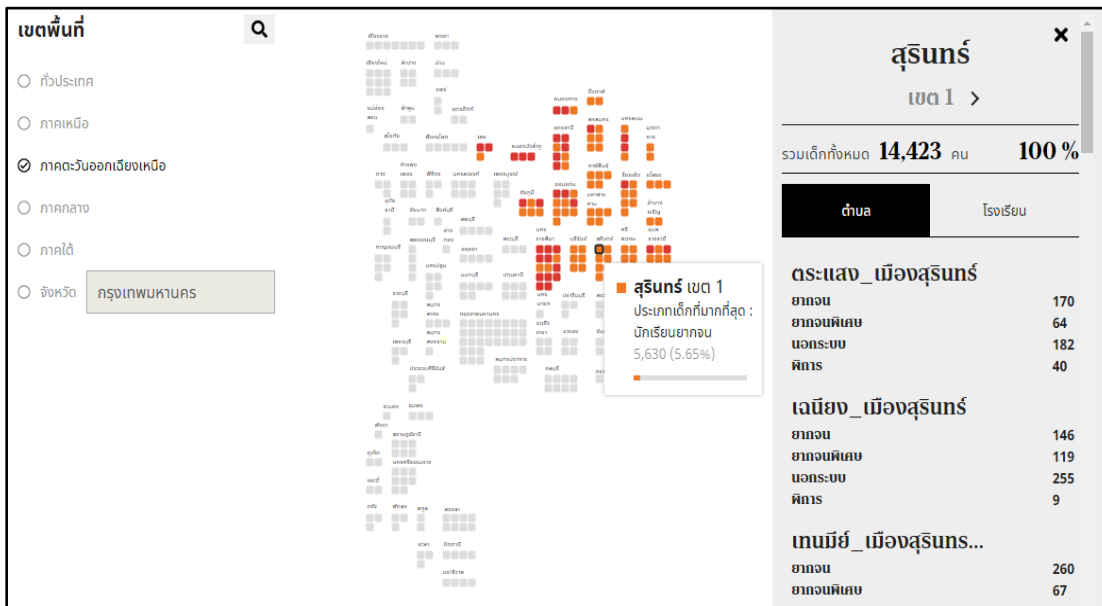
เขตพื้นที่

ทั่วประเทศ
ภาคเหนือ
ภาคตะวันออกเฉียงเหนือ
ภาคกลาง
ภาคใต้
จังหวัด
กรุงเทพมหานคร

สุรินทร์ เขต 1
ประเภทเด็กที่มากที่สุด : นักเรียนยากจน
5,630 (5.65%)

สุรินทร์
เขต 1 >
รวมเด็กทั้งหมด 14,423 คน 100 %

ตำบล
โรงเรียน

ตระแสง_เมืองสุรินทร์
| | |
|---|---|
| ยากจน | 170 |
| ยากจนพิเศษ | 64 |
| นอกระบบ | 182 |
| พิการ | 40 |

เฉนียง_เมืองสุรินทร์
| | |
|---|---|
| ยากจน | 146 |
| ยากจนพิเศษ | 119 |
| นอกระบบ | 255 |
| พิการ | 9 |

เทนมีย์_เมืองสุรินทร...
| | |
|---|---|
| ยากจน | 260 |
| ยากจนพิเศษ | 67 |